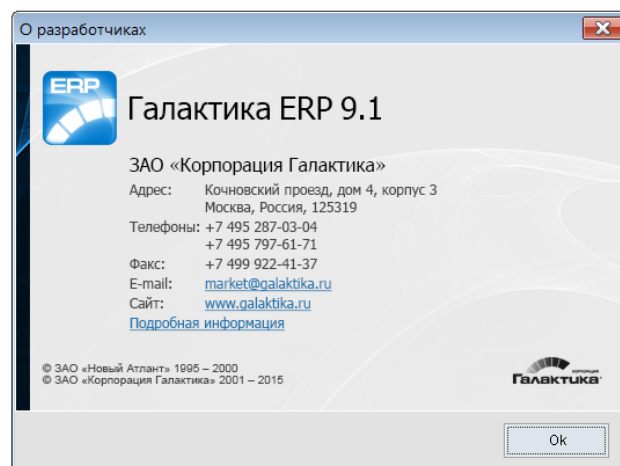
О разработчиках

ERP

Галактика ERP 9.1

ЗАО «Корпорация Галактика»

Адрес: Кочновский проезд, дом 4, корпус 3
Москва, Россия, 125319

Телефоны: +7 495 287-03-04
+7 495 797-61-71

Факс: +7 499 922-41-37

E-mail: market@galaktika.ru

Сайт: www.galaktika.ru

Подробная информация

© ЗАО «Новый Атлант» 1995 – 2000
© ЗАО «Корпорация Галактика» 2001 – 2015

Корпорация Галактика

Ok